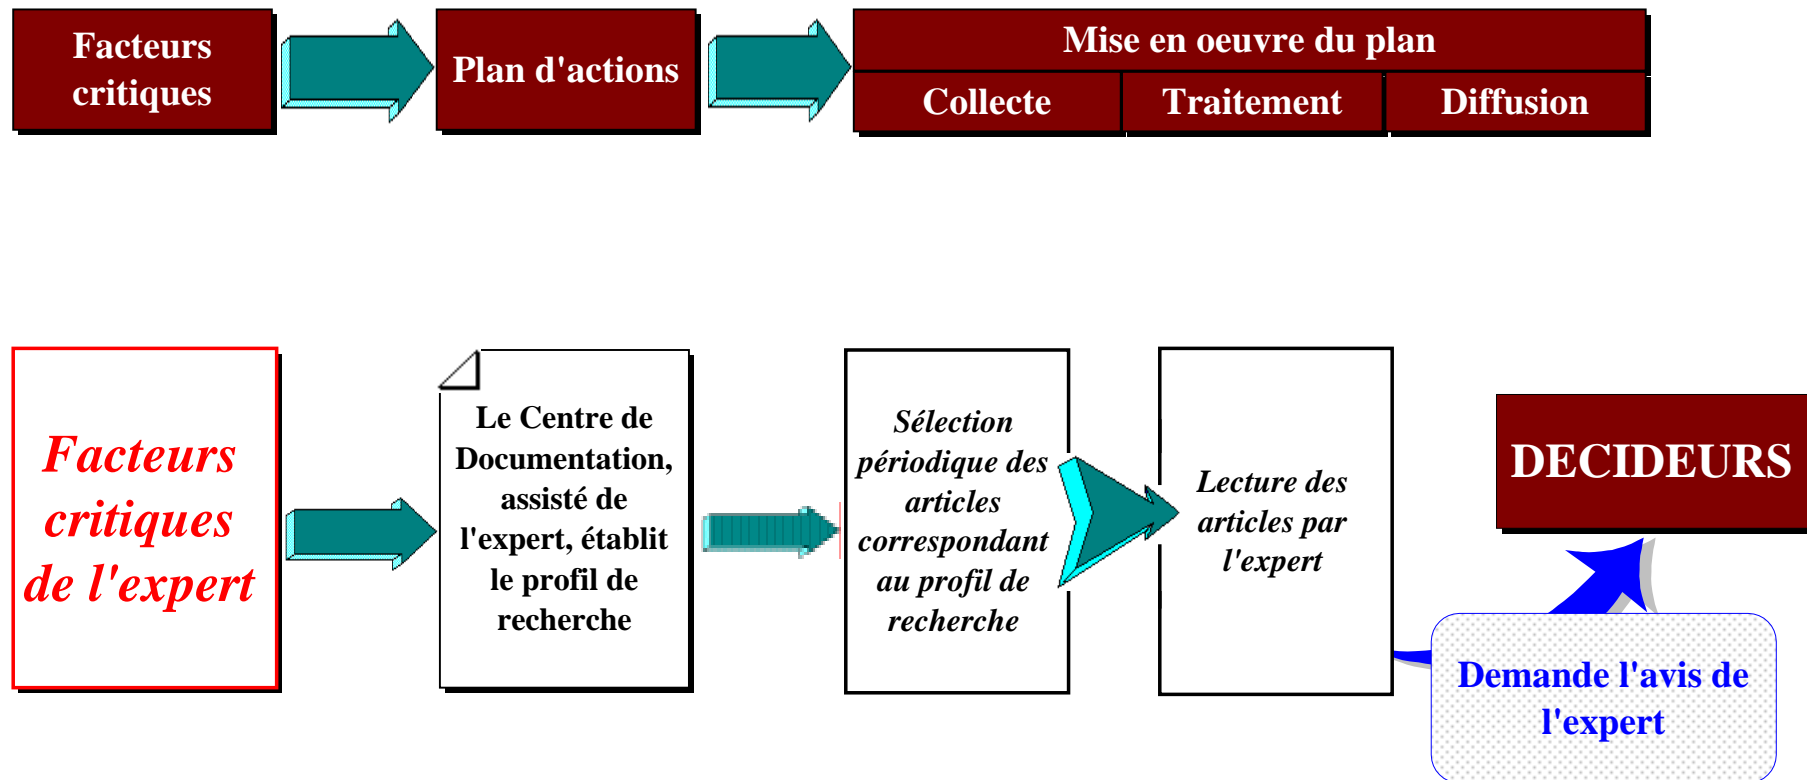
Facteurs critiques

Plan d'actions

Mise en oeuvre du plan

| Collecte | Traitement | Diffusion |
|---|---|---|

Facteurs critiques de l'expert

Le Centre de Documentation, assisté de l'expert, établit le profil de recherche

Sélection périodique des articles correspondant au profil de recherche

Lecture des articles par l'expert

DECIDEURS

Demande l'avis de l'expert